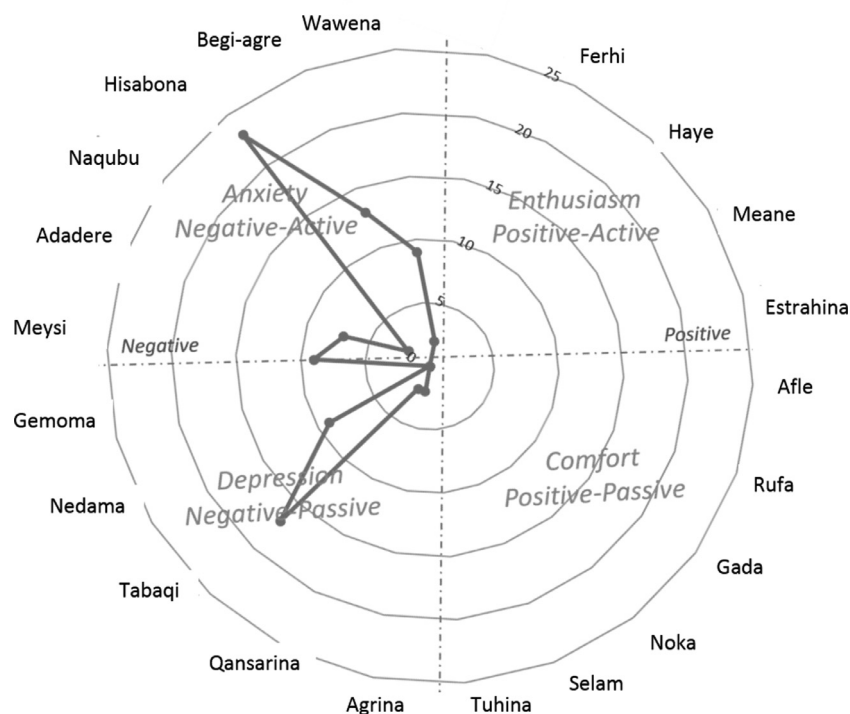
Wawena

Begi-agre

Ferhi

Hisabona

25

Haye

20

Naqubu

15

Anxiety Negative-Active

Enthusiasm Positive-Active

Meane

10

Adadere

5

Estrahina

Meysi

Negative

0

Positive

Afle

Gemoma

Comfort Positive-Passive

Rufa

Depression Negative-Passive

Nedama

Gada

Tabaqi

Noka

Qansarina

Selam

Agrina

Tuhina